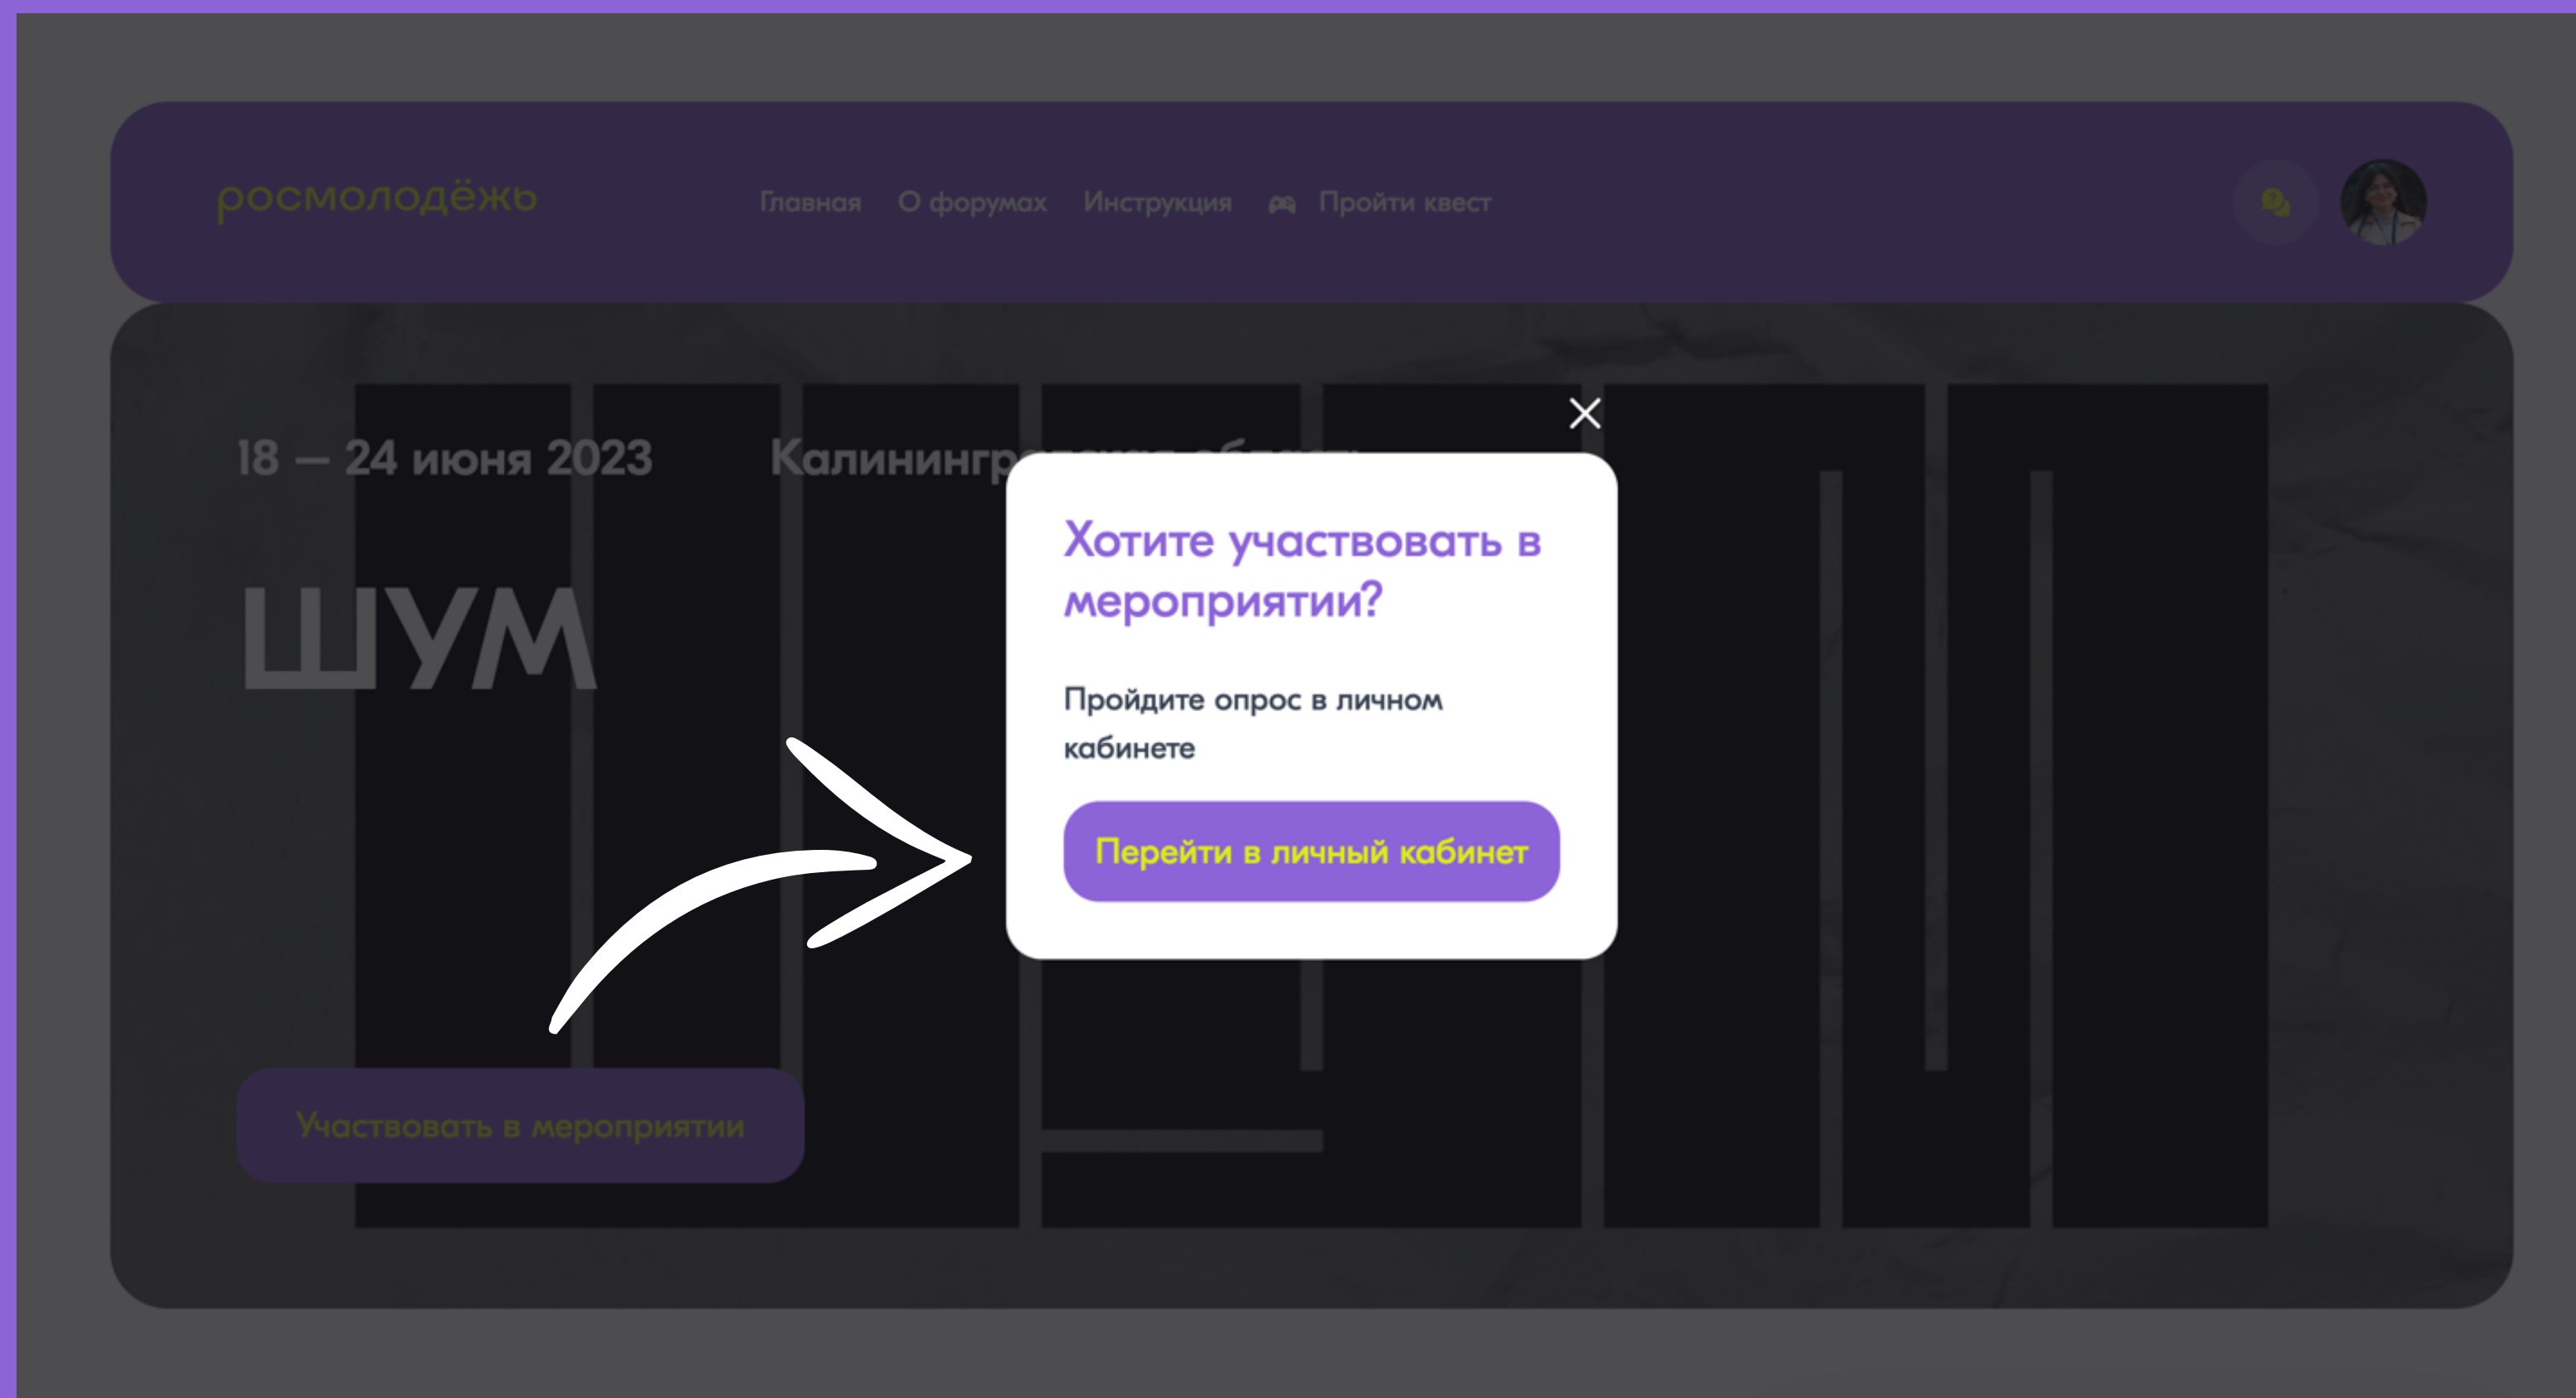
росмолодёжь

Главная О форумах Инструкция Пройти квест

18 — 24 июня 2023 Калинингр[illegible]

ШУМ

Хотите участвовать в мероприятии?

Пройдите опрос в личном кабинете

Перейти в личный кабинет

Участвовать в мероприятии